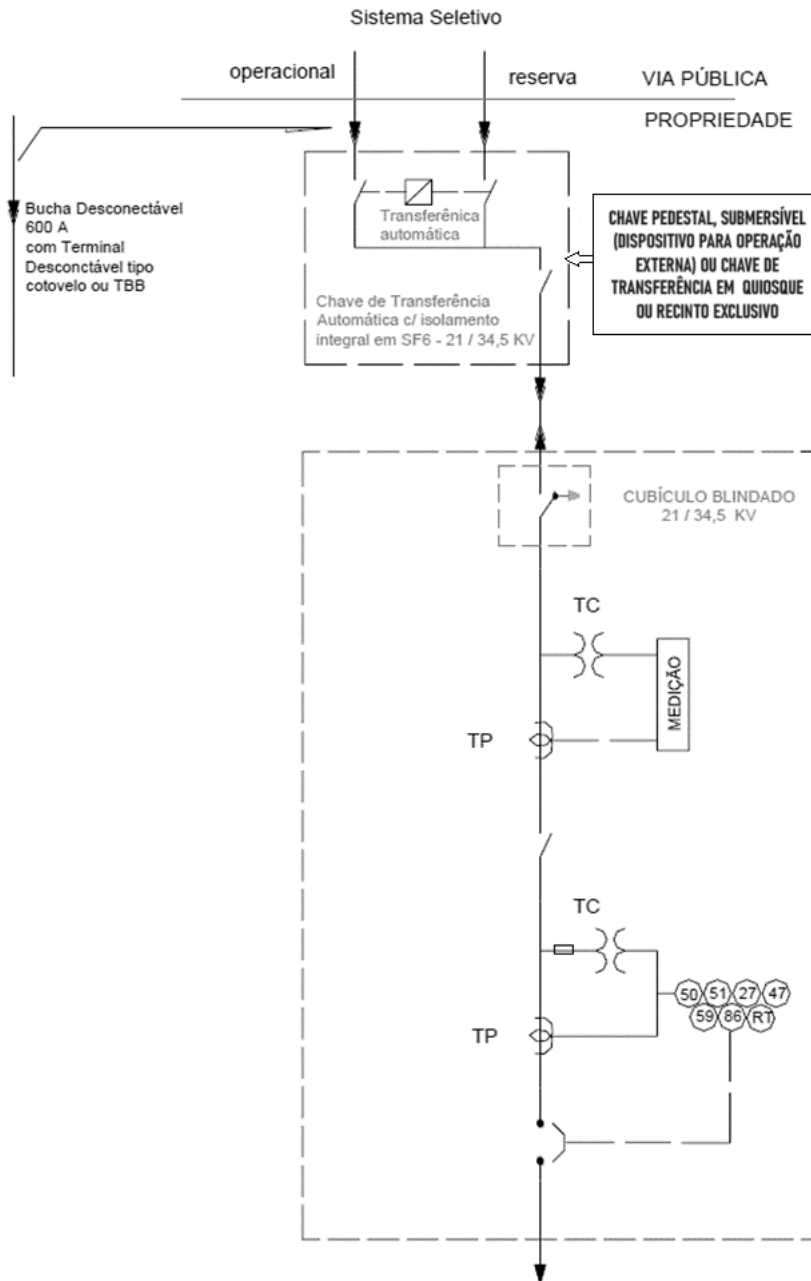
Sistema Seletivo

operacional

reserva

VIA PÚBLICA

PROPRIEDADE

Bucha Desconectável 600 A com Terminal Desconctável tipo cotovelo ou TBB

Transferênica automática

Chave de Transferência Automática c/ isolamento integral em SF6 - 21 / 34,5 KV

CHAVE PEDESTAL, SUBMERSÍVEL (DISPOSITIVO PARA OPERAÇÃO EXTERNA) OU CHAVE DE TRANSFERÊNCIA EM QUIOSQUE OU RECINTO EXCLUSIVO

CUBÍCULO BLINDADO 21 / 34,5 KV

TC

MEDIÇÃO

TP

TC

50 51 27 47
59 86 RT

TP